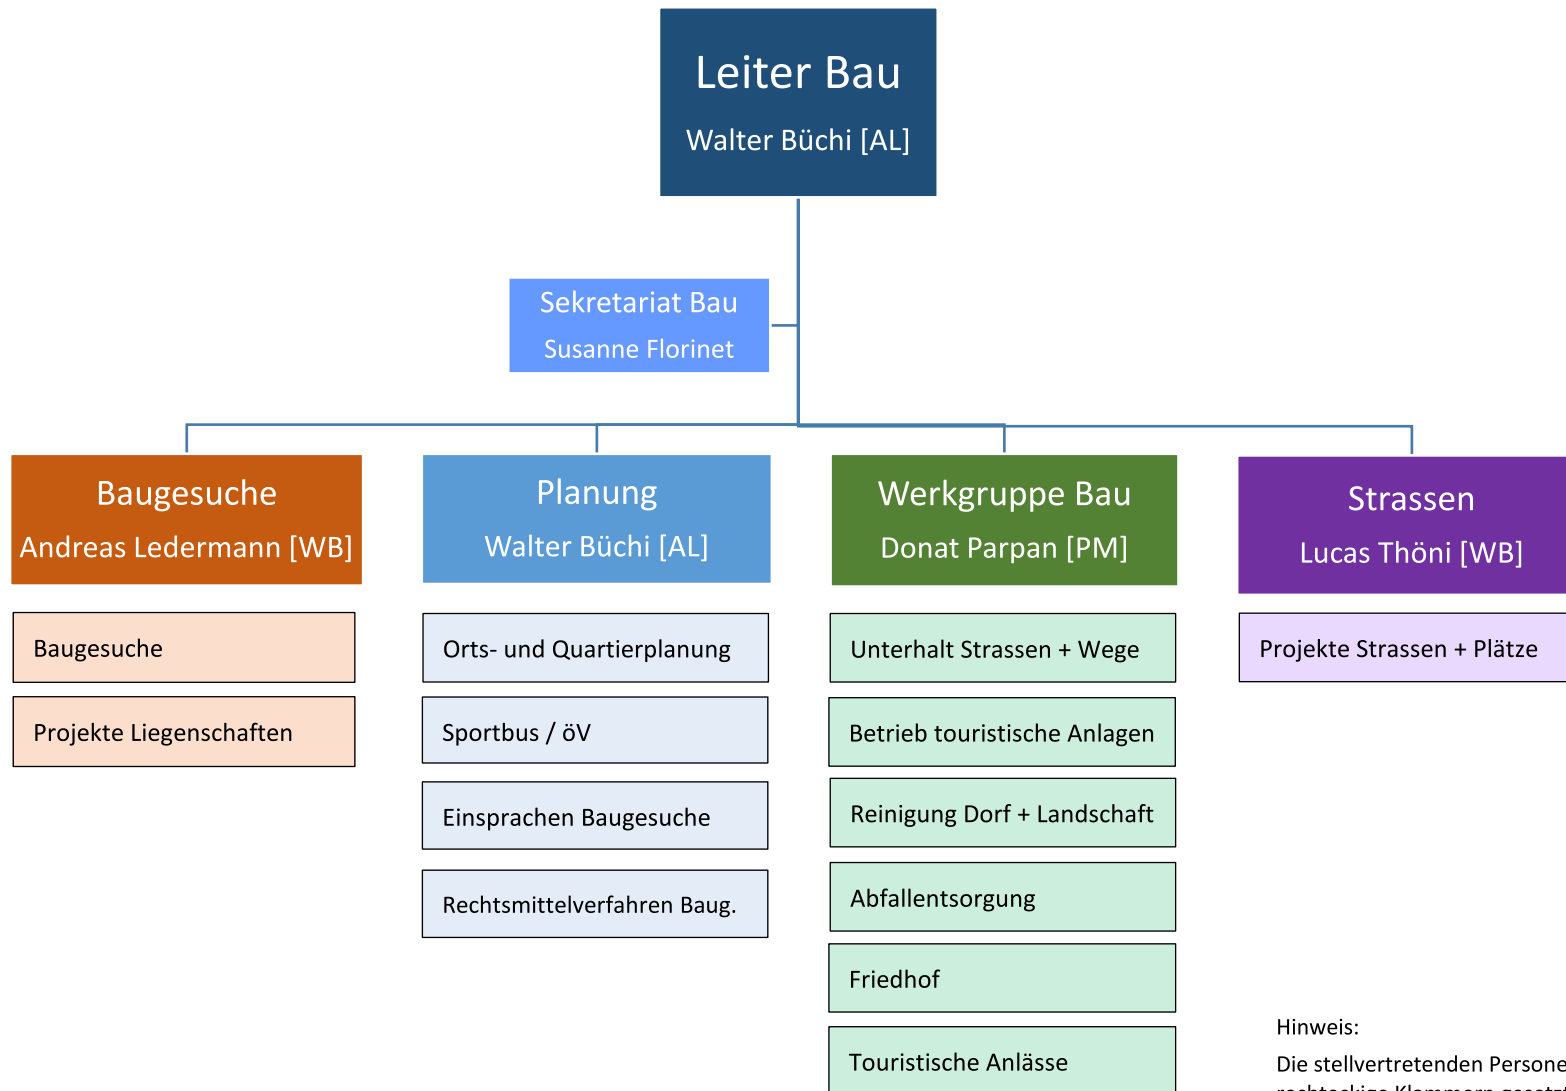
Leiter Bau
Walter Büchi [AL]

Sekretariat Bau
Susanne Florinet

Baugesuche
Andreas Ledermann [WB]

Baugesuche

Projekte Liegenschaften

Planung
Walter Büchi [AL]

Orts- und Quartierplanung

Sportbus / öV

Einsprachen Baugesuche

Rechtsmittelverfahren Baug.

Werkgruppe Bau
Donat Parpan [PM]

Unterhalt Strassen + Wege

Betrieb touristische Anlagen

Reinigung Dorf + Landschaft

Abfallentsorgung

Friedhof

Touristische Anlässe

Strassen
Lucas Thöni [WB]

Projekte Strassen + Plätze

Hinweis:

Die stellvertretenden Persone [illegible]